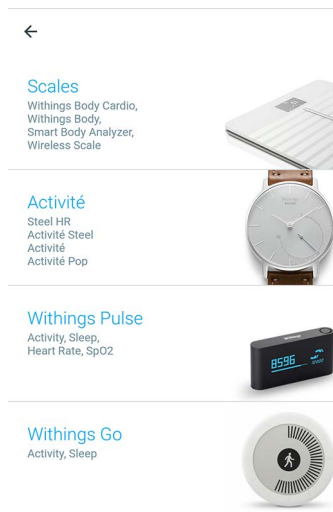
←

Scales
Withings Body Cardio, Withings Body, Smart Body Analyzer, Wireless Scale

Activité
Steel HR
Activité Steel
Activité
Activité Pop

Withings Pulse
Activity, Sleep, Heart Rate, SpO2

8596

Withings Go
Activity, Sleep